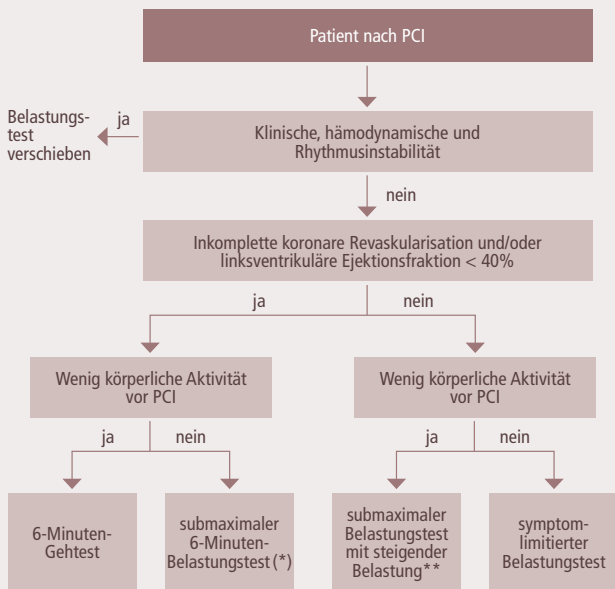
Patient nach PCI

Belastungstest verschieben

ja

Klinische, hämodynamische und Rhythmusinstabilität

nein

Inkomplette koronare Revaskularisation und/oder linksventrikuläre Ejektionsfraktion < 40%

ja

nein

Wenig körperliche Aktivität vor PCI

Wenig körperliche Aktivität vor PCI

ja

nein

ja

nein

6-Minuten-Gehtest

submaximaler 6-Minuten-Belastungstest (*)

submaximaler Belastungstest mit steigender Belastung**

symptomlimitierter Belastungstest